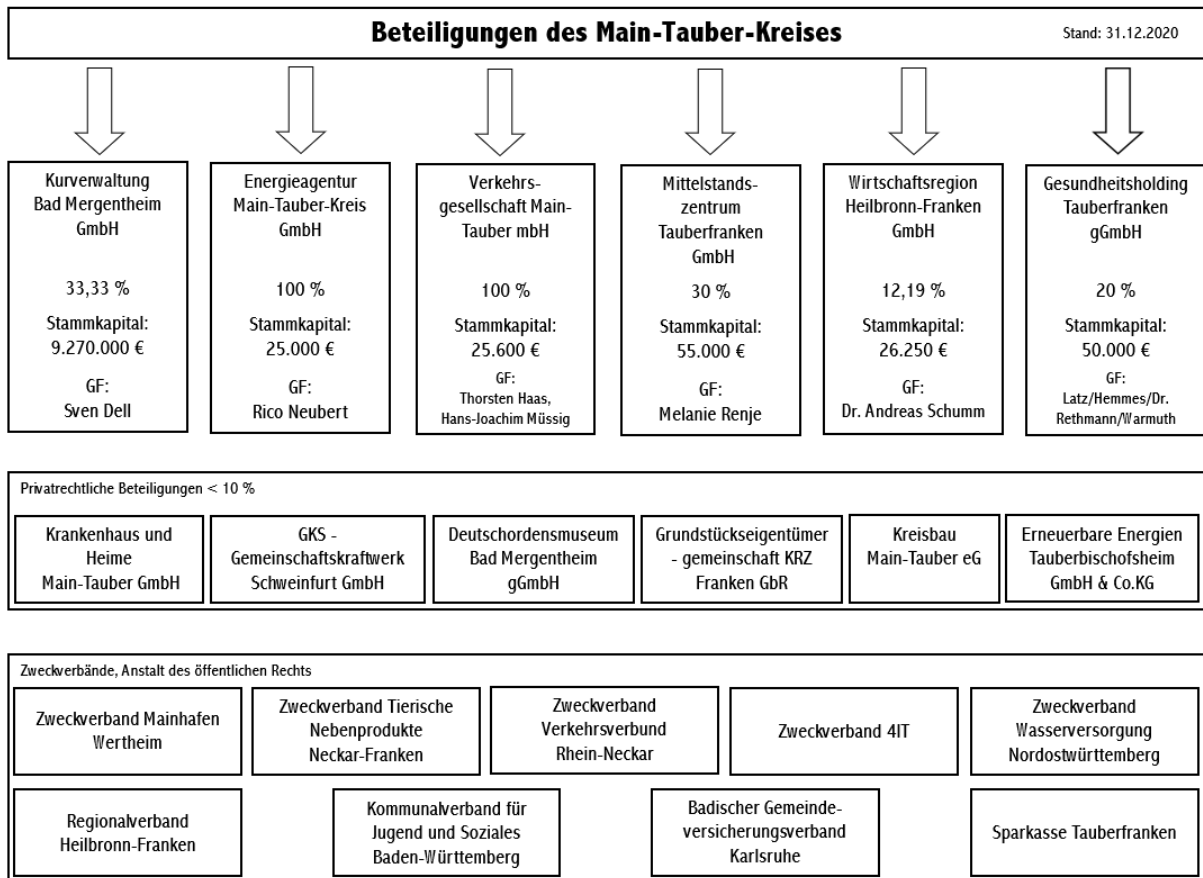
Beteiligungen des Main-Tauber-Kreises

Stand: 31.12.2020

Kurverwaltung Bad Mergentheim GmbH

33,33 %

Stammkapital: 9.270.000 €

GF: Sven Dell

Energieagentur Main-Tauber-Kreis GmbH

100 %

Stammkapital: 25.000 €

GF: Rico Neubert

Verkehrsgesellschaft Main-Tauber mbH

100 %

Stammkapital: 25.600 €

GF: Thorsten Haas, Hans-Joachim Müssig

Mittelstandszentrum Tauberfranken GmbH

30 %

Stammkapital: 55.000 €

GF: Melanie Renje

Wirtschaftsregion Heilbronn-Franken GmbH

12,19 %

Stammkapital: 26.250 €

GF: Dr. Andreas Schumm

Gesundheitsholding Tauberfranken gGmbH

20 %

Stammkapital: 50.000 €

GF: Latz/Hemmes/Dr. Rethmann/Warmuth

Privatrechtliche Beteiligungen < 10 %

Krankenhaus und Heime Main-Tauber GmbH

GKS - Gemeinschaftskraftwerk Schweinfurt GmbH

Deutschordensmuseum Bad Mergentheim gGmbH

Grundstückseigentümer - gemeinschaft KRZ Franken GbR

Kreisbau Main-Tauber eG

Erneuerbare Energien Tauberbischofsheim GmbH & Co.KG

Zweckverbände, Anstalt des öffentlichen Rechts

Zweckverband Mainhafen Wertheim

Zweckverband Tierische Nebenprodukte Neckar-Franken

Zweckverband Verkehrsverbund Rhein-Neckar

Zweckverband 4IT

Zweckverband Wasserversorgung Nordostwürttemberg

Regionalverband Heilbronn-Franken

Kommunalverband für Jugend und Soziales Baden-Württemberg

Badischer Gemeindeversicherungsverband Karlsruhe

Sparkasse Tauberfranken